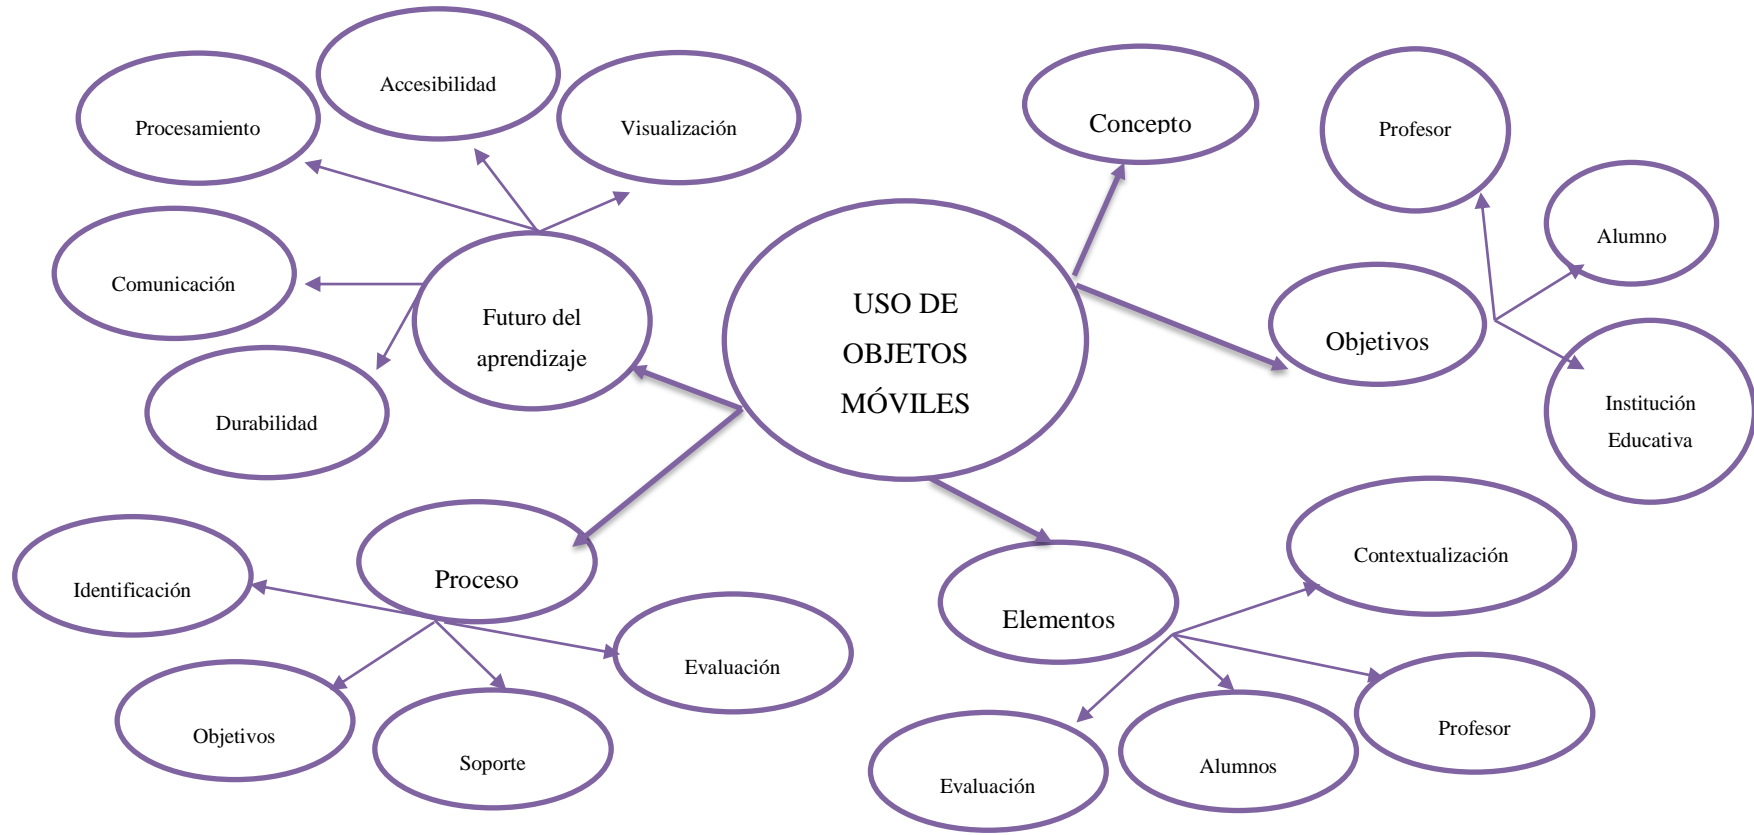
Accesibilidad

Procesamiento

Visualización

Concepto

Profesor

Alumno

Comunicación

Futuro del aprendizaje

USO DE OBJETOS MÓVILES

Objetivos

Institución Educativa

Durabilidad

Contextualización

Identificación

Proceso

Elementos

Evaluación

Objetivos

Soporte

Profesor

Evaluación

Alumnos